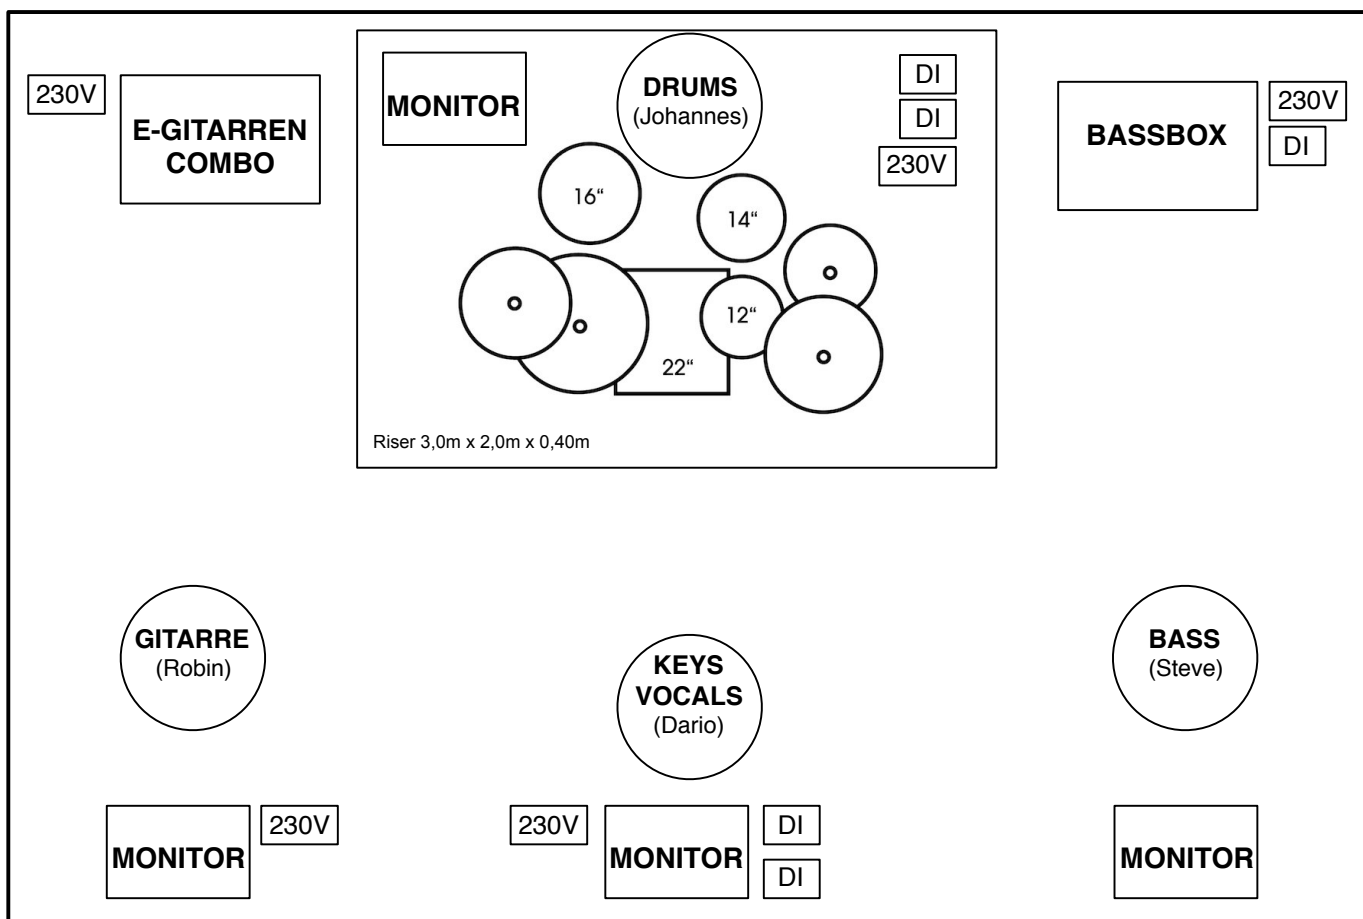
230V

E-GITARREN COMBO

MONITOR

DRUMS
(Johannes)

DI
DI
230V

16“

14“

12“

22“

Riser 3,0m x 2,0m x 0,40m

BASSBOX

230V
DI

GITARRE
(Robin)

KEYS VOCALS
(Dario)

BASS
(Steve)

MONITOR
230V

230V
MONITOR
DI
DI

MONITOR